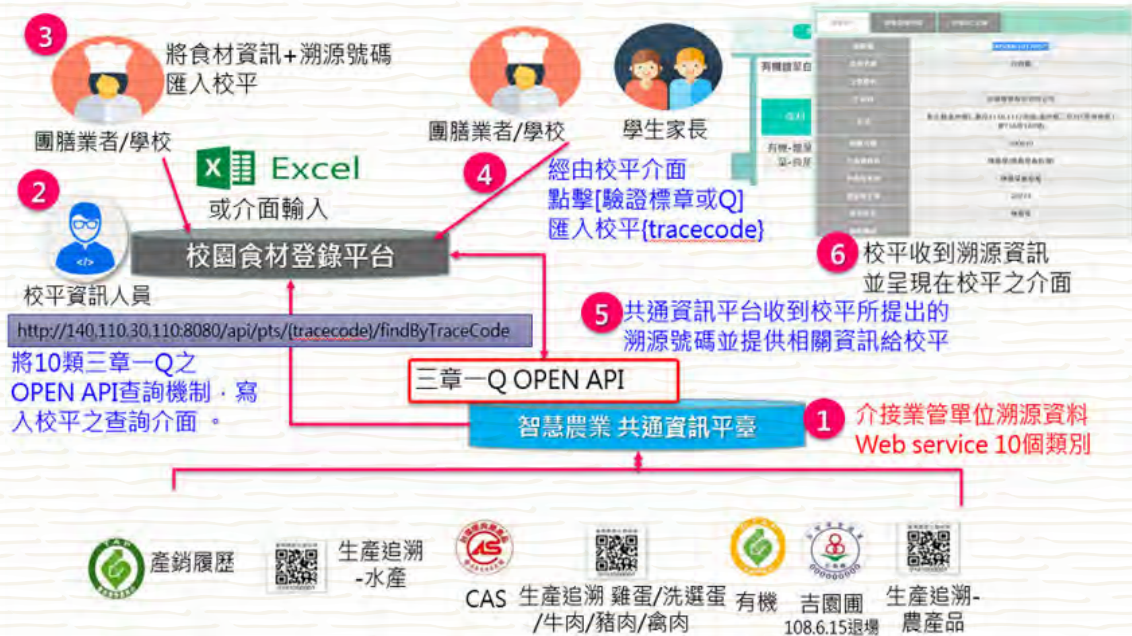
3

將食材資訊+溯源號碼匯入校平

團膳業者/學校

團膳業者/學校

學生家長

2

Excel

或介面輸入

4

經由校平介面
點擊[驗證標章或Q]
匯入校平{tracecode}

校園食材登錄平台

6 校平收到溯源資訊並呈現在校平之介面

校平資訊人員

http://140.110.30.110:8080/api/pts/{tracecode}/findByTraceCode

5 共通資訊平台收到校平所提出的溯源號碼並提供相關資訊給校平

將10類三章一Q之OPEN API查詢機制，寫入校平之查詢介面 。

三章一Q OPEN API

智慧農業 共通資訊平臺

1 介接業管單位溯源資料
Web service 10個類別

產銷履歷

生產追溯-水產

CAS

生產追溯 雞蛋/洗選蛋/牛肉/豬肉/禽肉

有機

吉園圃
108.6.15退場

生產追溯-農產品